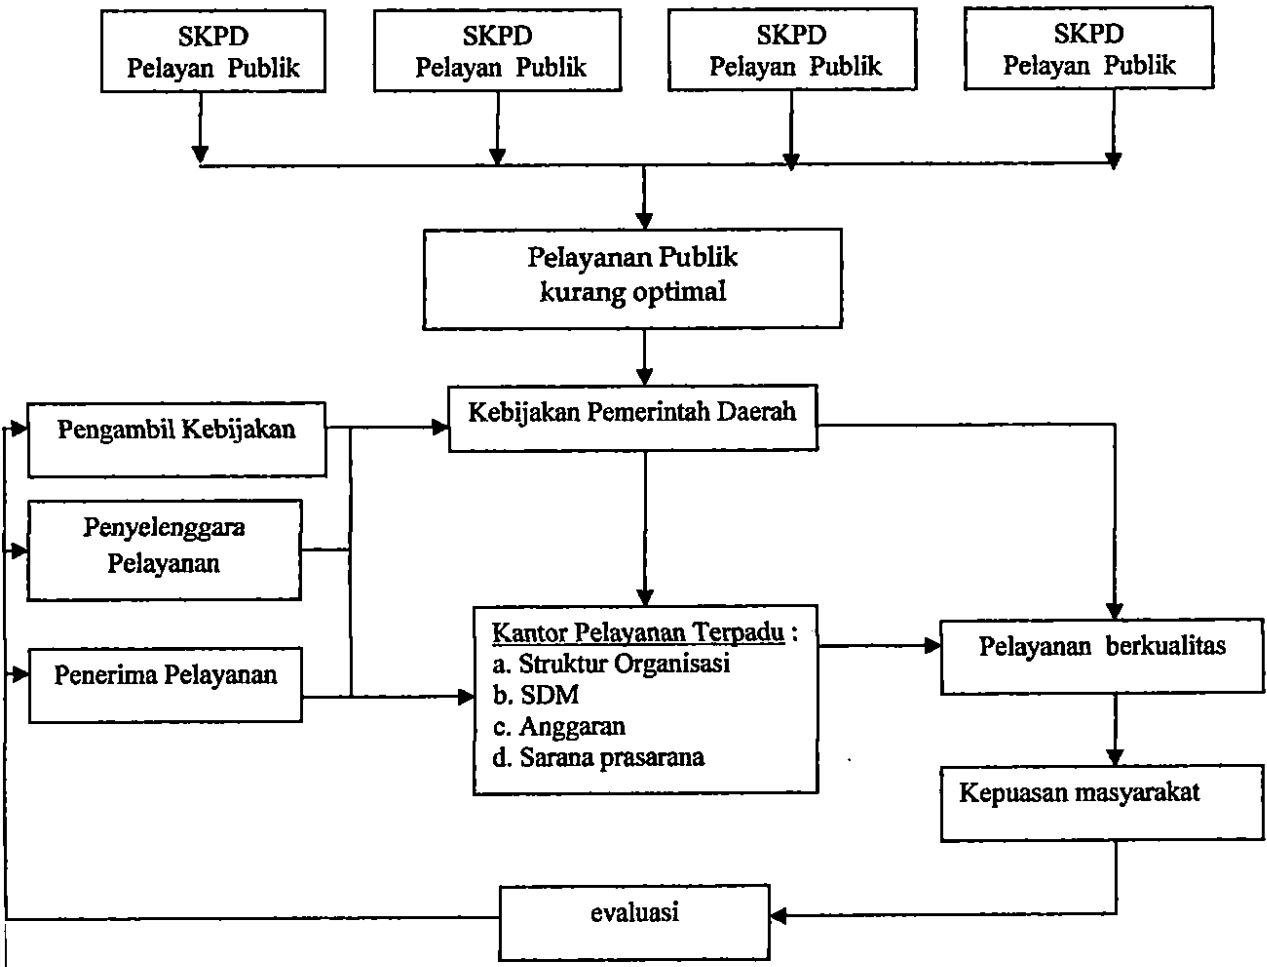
SKPD
Pelayan Publik

SKPD
Pelayan Publik

SKPD
Pelayan Publik

SKPD
Pelayan Publik

Pelayanan Publik
kurang optimal

Kebijakan Pemerintah Daerah

Pengambil Kebijakan

Penyelenggara
Pelayanan

Penerima Pelayanan

Kantor Pelayanan Terpadu :
a. Struktur Organisasi
b. SDM
c. Anggaran
d. Sarana prasarana

Pelayanan berkualitas

Kepuasan masyarakat

evaluasi